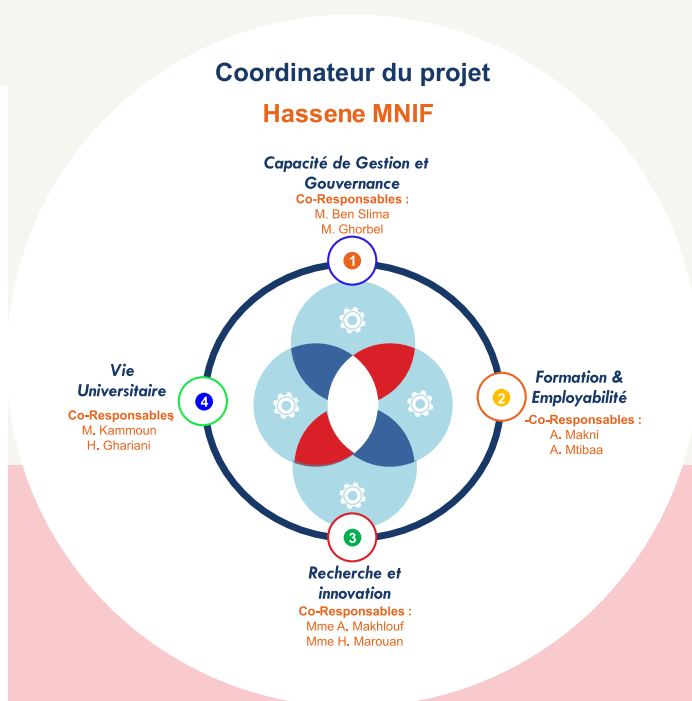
Coordinateur du projet

Hassene MNIF

Capacité de Gestion et Gouvernance
Co-Responsables :
M. Ben Slima
M. Ghorbel

1

Vie Universitaire
Co-Responsables
M. Kammoun
H. Ghariani

4

Formation & Employabilité
-Co-Responsables :
A. Makni
A. Mtibaa

2

3

Recherche et innovation
Co-Responsables :
Mme A. Makhlouf
Mme H. Marouan